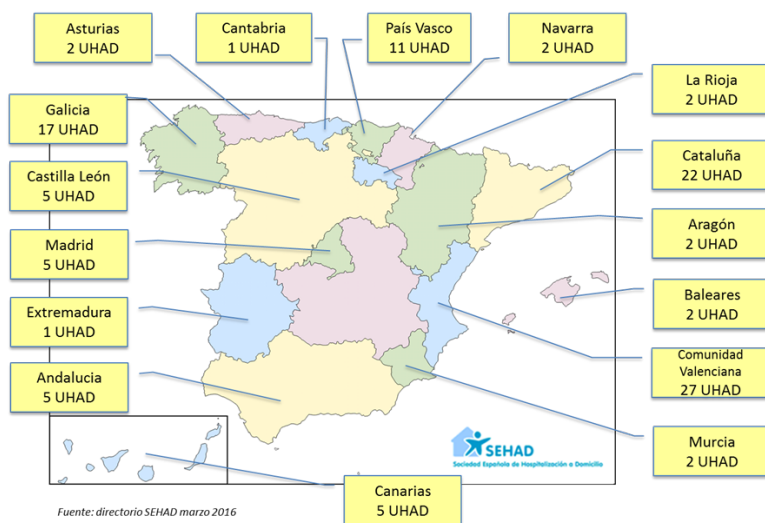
Asturias
2 UHAD

Cantabria
1 UHAD

País Vasco
11 UHAD

Navarra
2 UHAD

La Rioja
2 UHAD

Galicia
17 UHAD

Castilla León
5 UHAD

Cataluña
22 UHAD

Aragón
2 UHAD

Madrid
5 UHAD

Extremadura
1 UHAD

Baleares
2 UHAD

Comunidad
Valenciana
27 UHAD

Andalucia
5 UHAD

Murcia
2 UHAD

SEHAD
Sociedad Española de Hospitalización a Domicilio

Canarias
5 UHAD

Fuente: directorio SEHAD marzo 2016